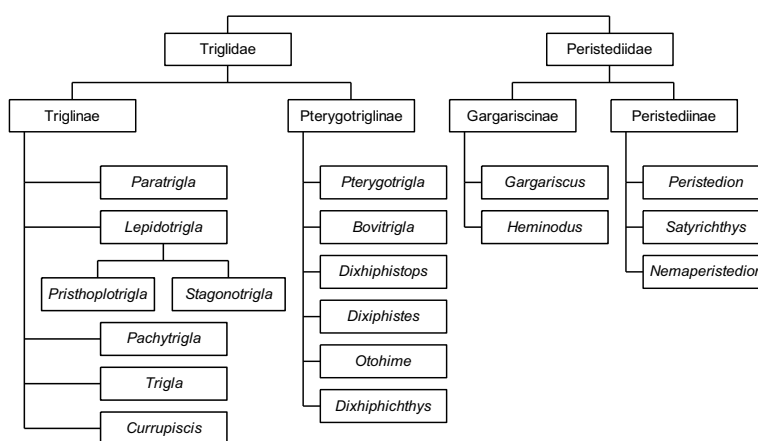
Triglidae

Peristediidae

Triglinae

Pterygotriglinae

Gargariscinae

Peristediinae

Paratrigla

Lepidotrigla

Pristhoplotrigla

Stagonotrigla

Pachytrigla

Trigla

Currupiscis

Pterygotrigla

Bovitrigla

Dixhiphistops

Dixiphistes

Otohime

Dixhiphichthys

Gargariscus

Heminodus

Peristedion

Satyrichthys

Nemaperistedion